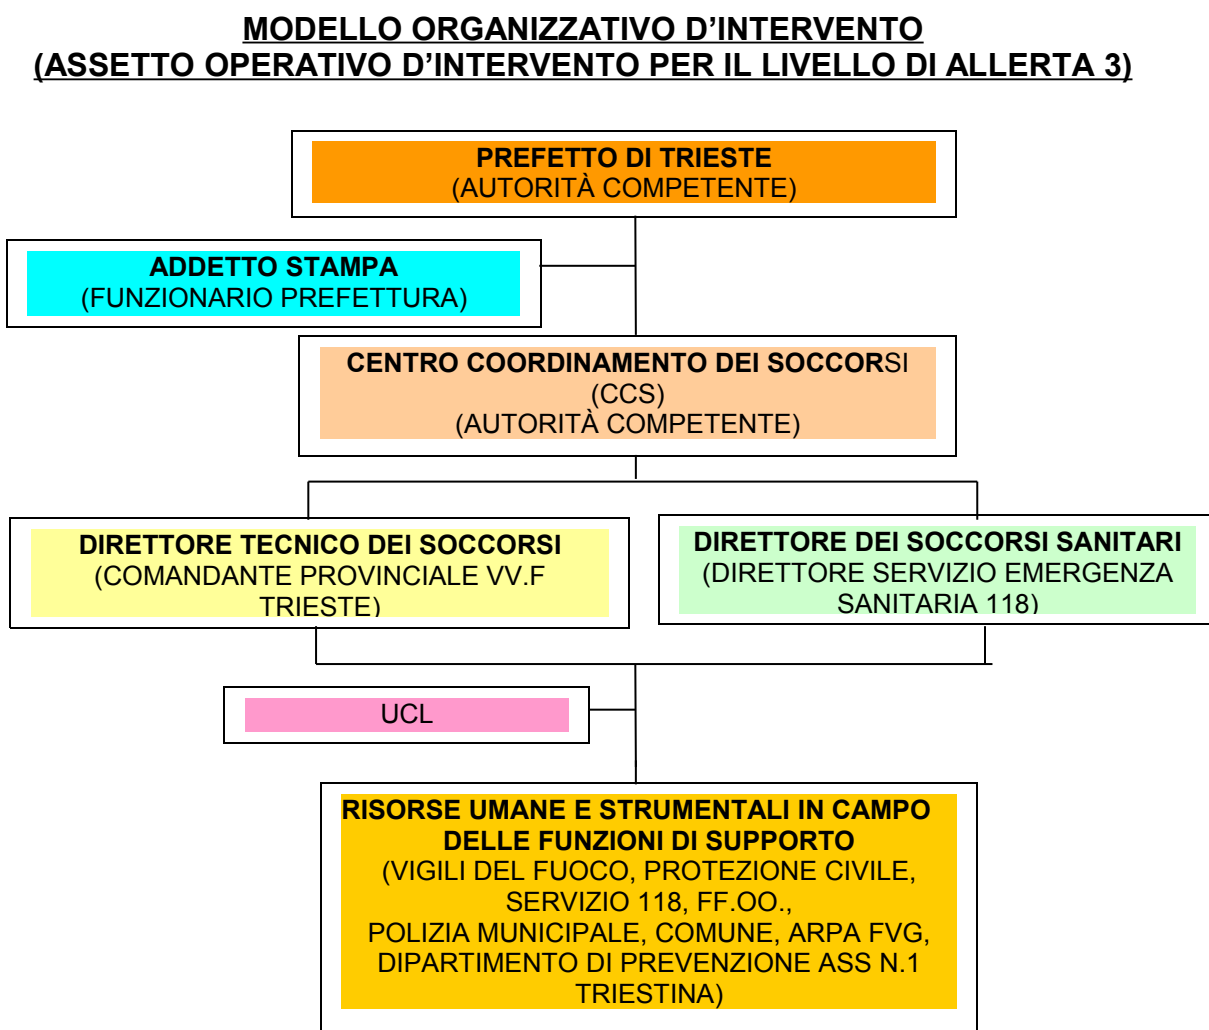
MODELLO ORGANIZZATIVO D'INTERVENTO
(ASSETTO OPERATIVO D'INTERVENTO PER IL LIVELLO DI ALLERTA 3)

PREFETTO DI TRIESTE
(AUTORITÀ COMPETENTE)

ADDETTO STAMPA
(FUNZIONARIO PREFETTURA)

CENTRO COORDINAMENTO DEI SOCCORSI
(CCS)
(AUTORITÀ COMPETENTE)

DIRETTORE TECNICO DEI SOCCORSI
(COMANDANTE PROVINCIALE VV.F TRIESTE)

DIRETTORE DEI SOCCORSI SANITARI
(DIRETTORE SERVIZIO EMERGENZA SANITARIA 118)

UCL

RISORSE UMANE E STRUMENTALI IN CAMPO DELLE FUNZIONI DI SUPPORTO
(VIGILI DEL FUOCO, PROTEZIONE CIVILE, SERVIZIO 118, FF.OO.,
POLIZIA MUNICIPALE, COMUNE, ARPA FVG, DIPARTIMENTO DI PREVENZIONE ASS N.1 TRIESTINA)